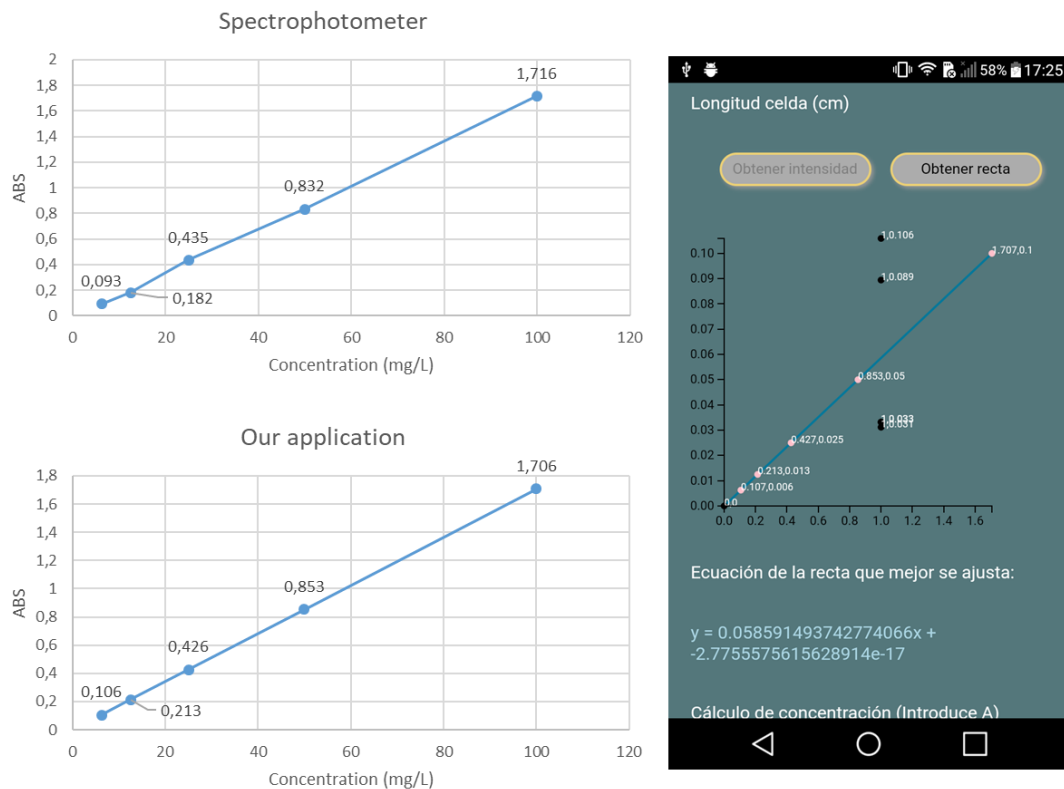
Spectrophotometer

ABS

2
1,8
1,6
1,4
1,2
1
0,8
0,6
0,4
0,2
0

0 20 40 60 80 100 120

Concentration (mg/L)

1,716
0,832
0,435
0,093
0,182

Our application

ABS

1,8
1,6
1,4
1,2
1
0,8
0,6
0,4
0,2
0

0 20 40 60 80 100 120

Concentration (mg/L)

1,706
0,853
0,426
0,106
0,213

58% 17:25

Longitud celda (cm)

Obtener intensidad

Obtener recta

0.10
0.09
0.08
0.07
0.06
0.05
0.04
0.03
0.02
0.01
0.00

0.0 0.2 0.4 0.6 0.8 1.0 1.2 1.4 1.6

1,0.106
1,0.089
1.707,0.1
0.853,0.05
1,0.033
1,0.031
0.427,0.025
0.213,0.013
0.107,0.006
0,0

Ecuación de la recta que mejor se ajusta:

y = 0.058591493742774066x + -2.7755575615628914e-17

Cálculo de concentración (Introduce A)